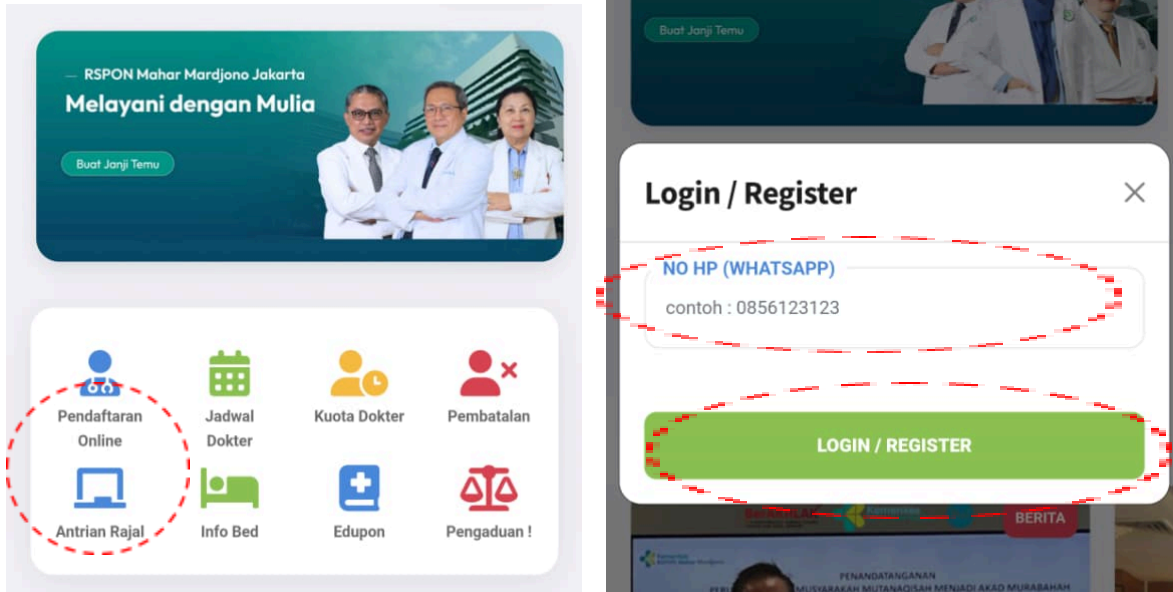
— RSPON Mahar Mardjono Jakarta
Melayani dengan Mulia
Buat Janji Temu

Pendaftaran Online
Jadwal Dokter
Kuota Dokter
Pembatalan
Antrian Rajal
Info Bed
Edupon
Pengaduan !

Buat Janji Temu

Login / Register
×
NO HP (WHATSAPP)
contoh : 0856123123
LOGIN / REGISTER

BERITA
PENANDATANGANAN
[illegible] MUSYARAKAH MUTANAQISAH MENJADI AKAD MURABAHAH